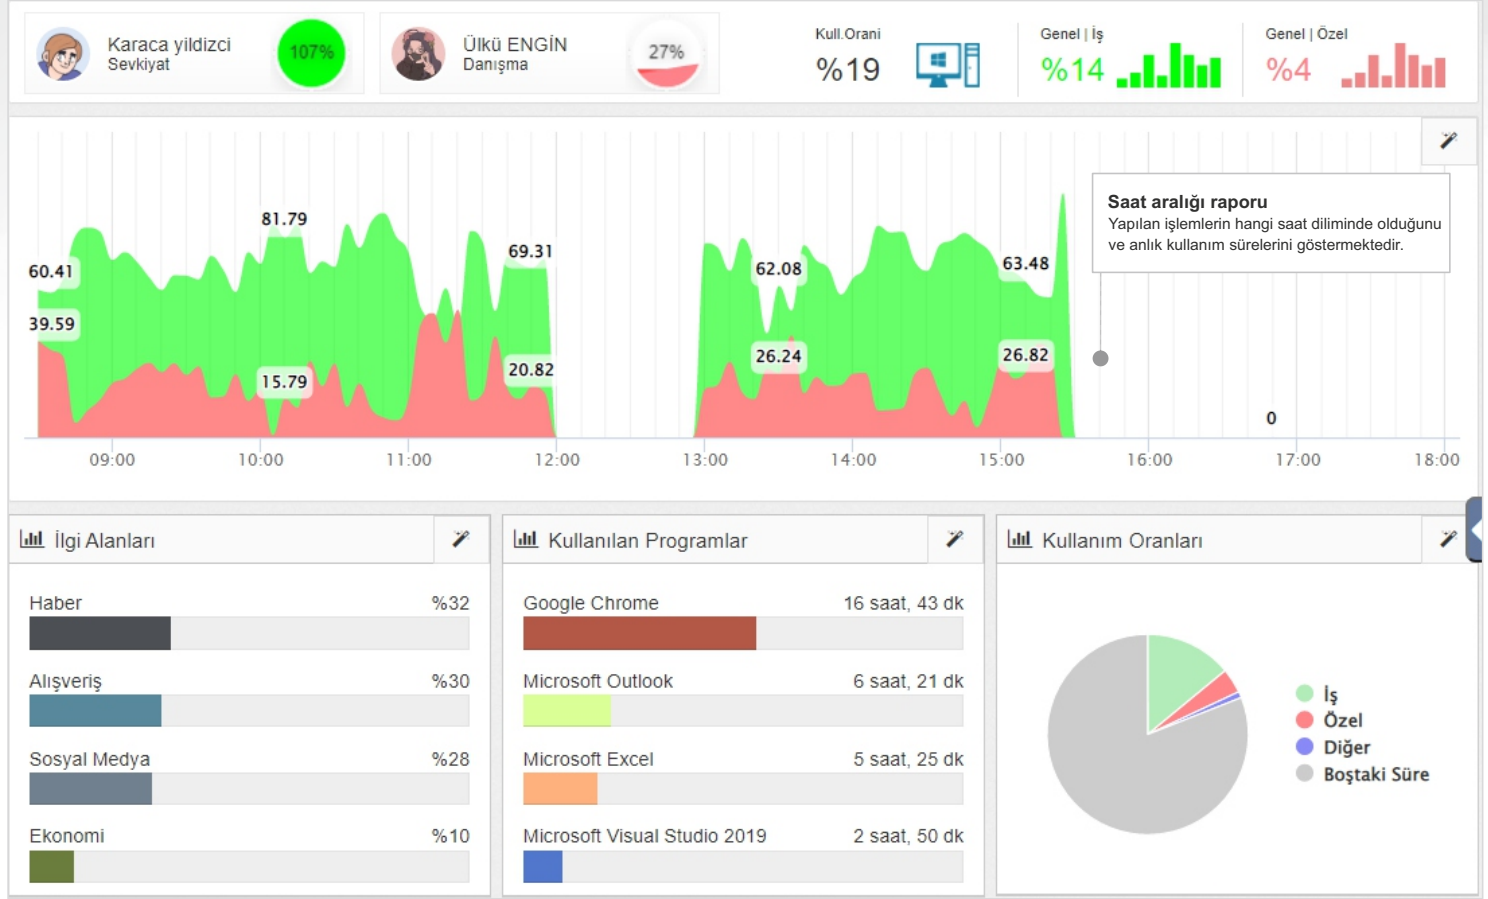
Karaca yildizci
Sevkiyat
107%

Ülkü ENGİN
Danışma
27%

Kull.Orani
%19

Genel | İş
%14

Genel | Özel
%4

60.41
39.59
81.79
15.79
69.31
20.82
62.08
26.24
63.48
26.82
0

Saat aralığı raporu
Yapılan işlemlerin hangi saat diliminde olduğunu ve anlık kullanım sürelerini göstermektedir.

09:00 10:00 11:00 12:00 13:00 14:00 15:00 16:00 17:00 18:00

İlgi Alanları
Haber %32
Alışveriş %30
Sosyal Medya %28
Ekonomi %10

Kullanılan Programlar
Google Chrome 16 saat, 43 dk
Microsoft Outlook 6 saat, 21 dk
Microsoft Excel 5 saat, 25 dk
Microsoft Visual Studio 2019 2 saat, 50 dk

Kullanım Oranları
İş
Özel
Diğer
Boştaki Süre